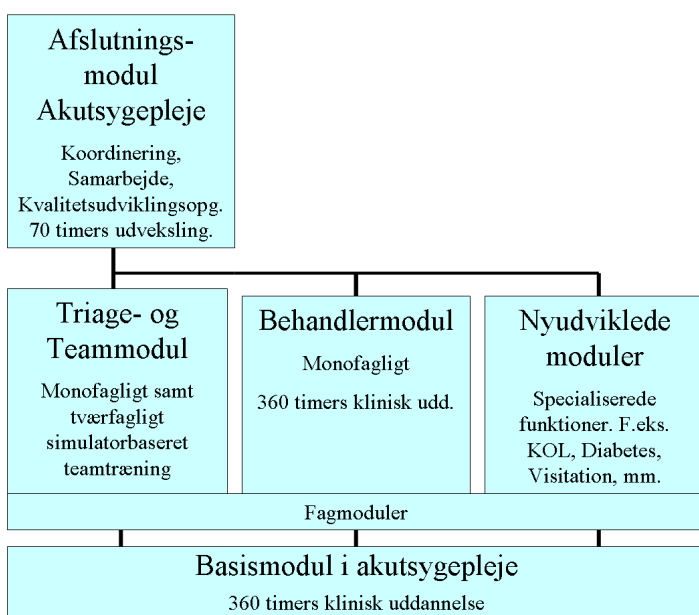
Afslutningsmodul Akutsygepleje

Koordinering, Samarbejde, Kvalitetsudviklingsopg. 70 timers udveksling.

Triage- og Teammodul

Monofagligt samt tværfagligt simulatorbaseret teamtræning

Behandlermodul

Monofagligt

360 timers klinisk udd.

Nyudviklede moduler

Specialiserede funktioner. F.eks. KOL, Diabetes, Visitation, mm.

Fagmoduler

Basismodul i akutsygepleje

360 timers klinisk uddannelse